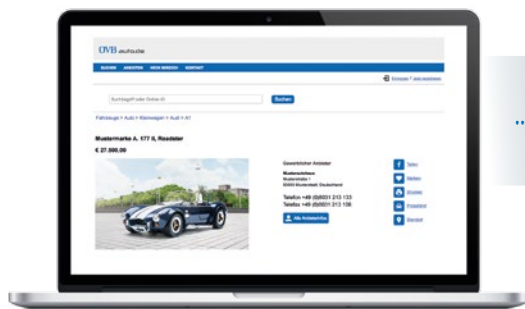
OVB autode

SUCHEN ANBIETEN MEIN BEREICH KONTAKT

Suchbegriff oder Online-ID

Suchen

Fahrzeuge > Audi > Rämsegel > Audi > A1

Mustermarke A. 177 II, Roadster

€ 27.500,00

Gewerblicher Anbieter

Musterstraße 1
Musterstadt, Deutschland

Telefon +49 (0)6031 213 133
Telefax +49 (0)6031 213 136

Alle Anzeigen

Teilen
Merken
Drucken
Prospekt
Standort